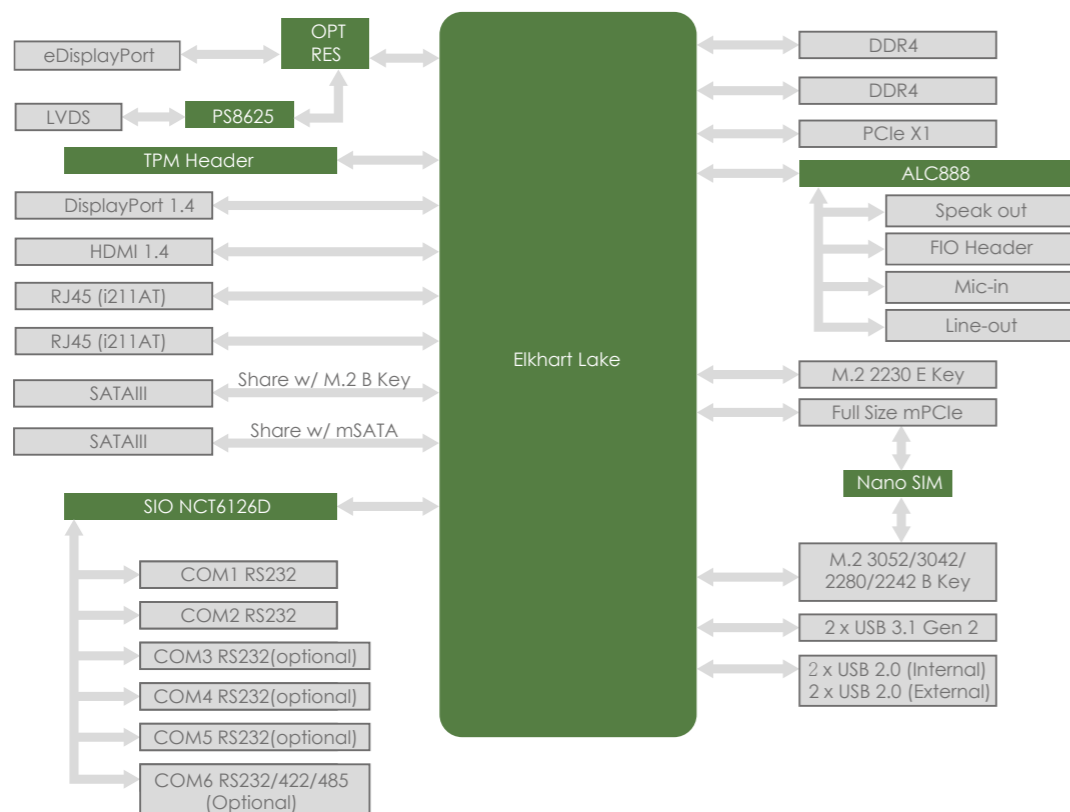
OPT RES

eDisplayPort

LVDS

PS8625

TPM Header

DisplayPort 1.4

HDMI 1.4

RJ45 (i211AT)

RJ45 (i211AT)

SATAIII

Share w/ M.2 B Key

SATAIII

Share w/ mSATA

SIO NCT6126D

COM1 RS232

COM2 RS232

COM3 RS232(optional)

COM4 RS232(optional)

COM5 RS232(optional)

COM6 RS232/422/485 (Optional)

Elkhart Lake

DDR4

DDR4

PCIe X1

ALC888

Speak out

FIO Header

Mic-in

Line-out

M.2 2230 E Key

Full Size mPCIe

Nano SIM

M.2 3052/3042/ 2280/2242 B Key

2 x USB 3.1 Gen 2

2 x USB 2.0 (Internal)
2 x USB 2.0 (External)